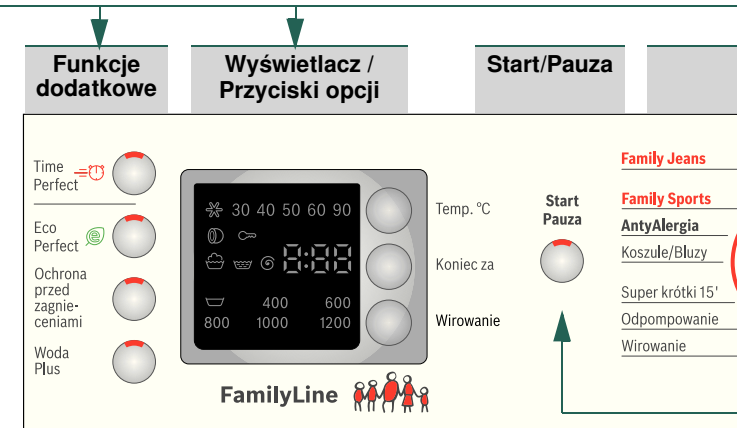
Funkcje dodatkowe

Wyświetlacz / Przyciski opcji

Start/Pauza

Time Perfect

Eco Perfect

Ochrona przed zagnieceniami

Woda Plus

30 40 50 60 90

8:88

400 600
800 1000 1200

Temp. °C

Koniec za

Wirowanie

FamilyLine

Start
Pauza

Family Jeans

Family Sports

AntyAlergia

Koszule/Bluzy

Super krótki 15'

Odpompowanie

Wirowanie